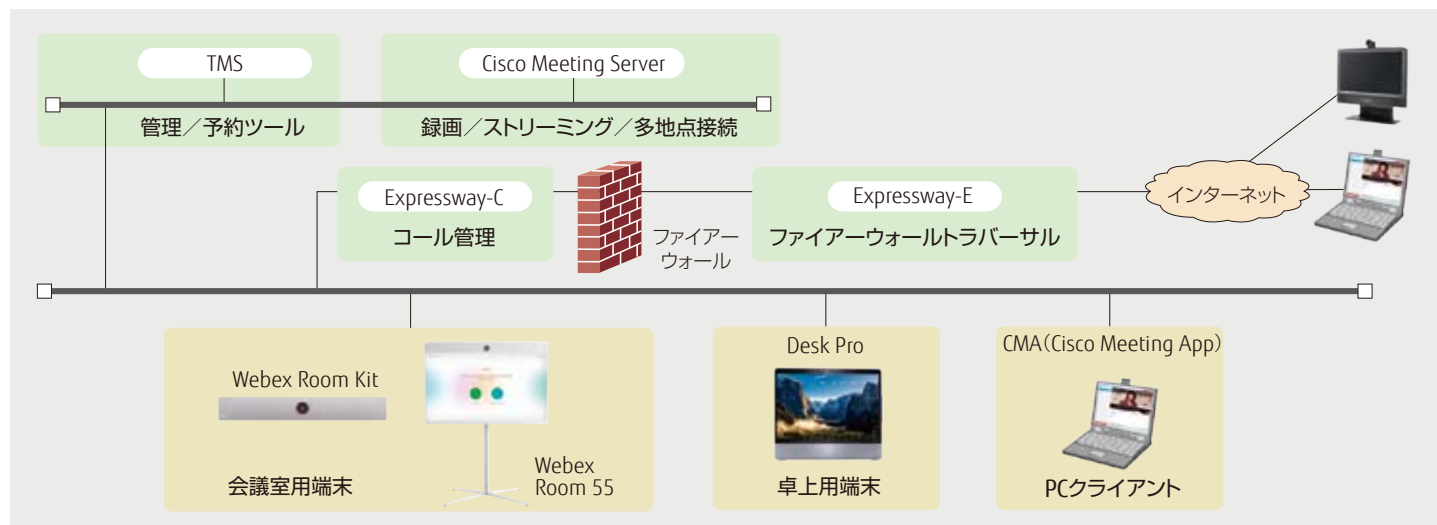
TMS

管理／予約ツール

Cisco Meeting Server

録画／ストリーミング／多地点接続

Expressway-C

コール管理

ファイアーウォール

Expressway-E

ファイアーウォールトラバーサル

インターネット

Webex Room Kit

Webex Room 55

会議室用端末

Desk Pro

卓上用端末

CMA（Cisco Meeting App）

PCクライアント